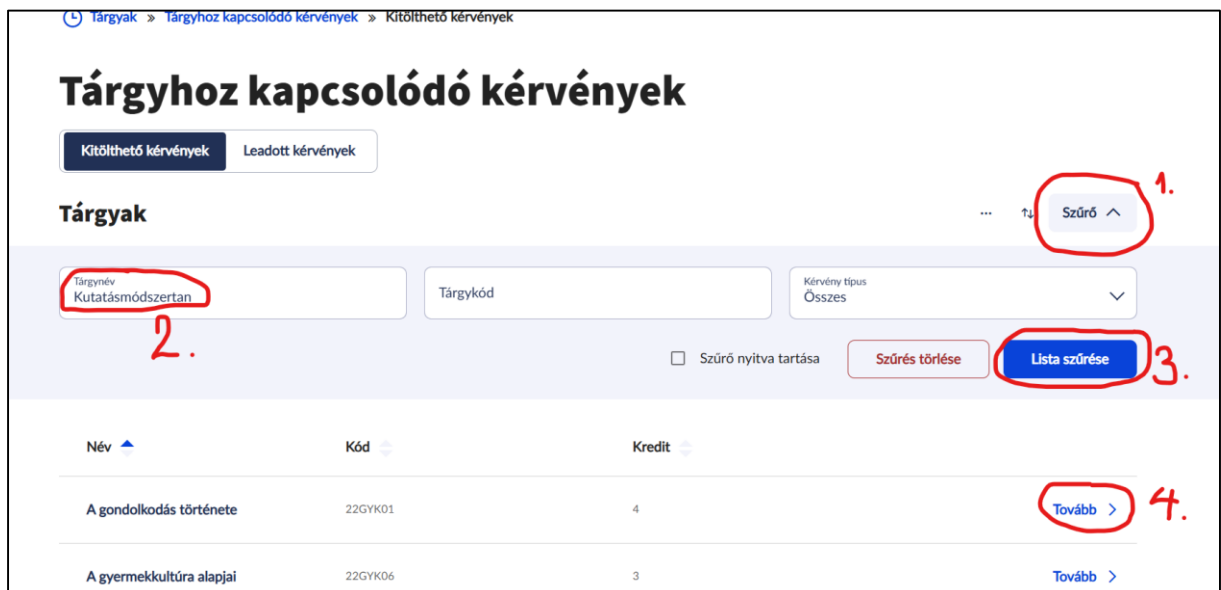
Tárgyak » Tárgyhoz kapcsolódó kérvények » Kitölthető kérvények

Tárgyhoz kapcsolódó kérvények

Kitölthető kérvények | Leadott kérvények

Tárgyak

... ↑↓ Szűrő ^ 1.

Tárgynév
Kutatásmódszertan

2.

Tárgykód

Kérvény típus
Összes

Szűrő nyitva tartása

Szűrés törlése

Lista szűrése 3.

| Név | Kód | Kredit | |
|---|---|---|---|
| A gondolkodás története | 22GYK01 | 4 | Tovább > 4. |
| A gyermekkultúra alapjai | 22GYK06 | 3 | Tovább > |